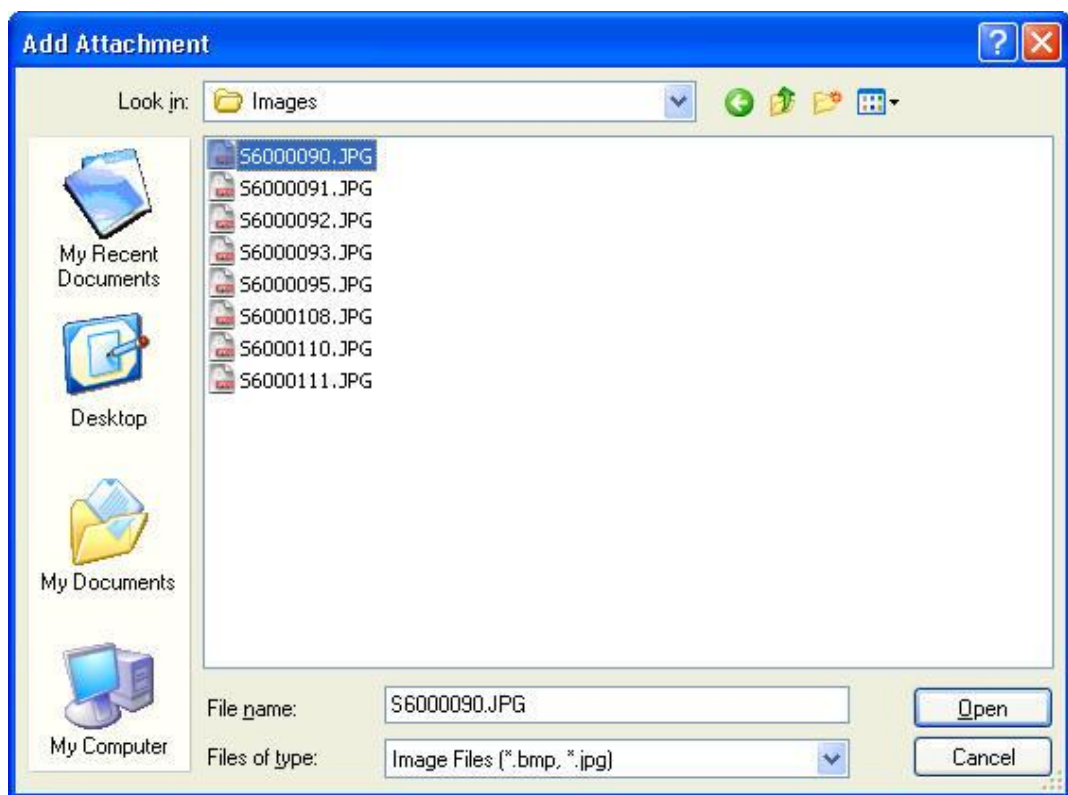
Add Attachment

Look in: Images

My Recent Documents

Desktop

My Documents

My Computer

S6000090.JPG
S6000091.JPG
S6000092.JPG
S6000093.JPG
S6000095.JPG
S6000108.JPG
S6000110.JPG
S6000111.JPG

File name: S6000090.JPG

Files of type: Image Files (*.bmp, *.jpg)

Open

Cancel